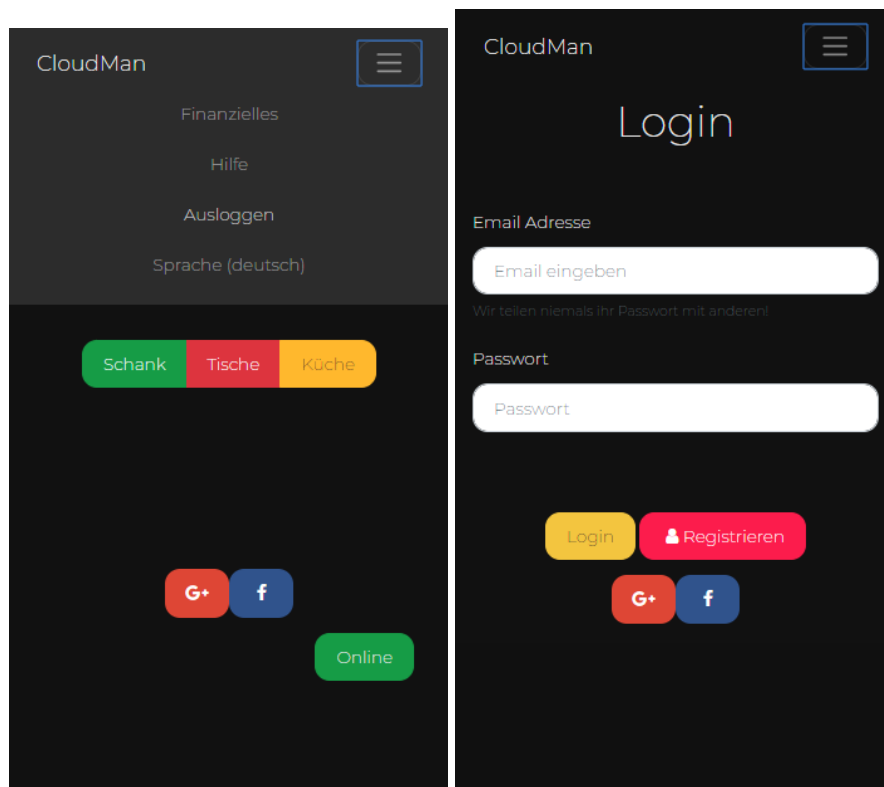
CloudMan

Finanzielles

Hilfe

Ausloggen

Sprache (deutsch)

Schank Tische Küche

G+ f

Online

CloudMan

Login

Email Adresse

Email eingeben

Wir teilen niemals ihr Passwort mit anderen!

Passwort

Passwort

Login Registrieren

G+ f